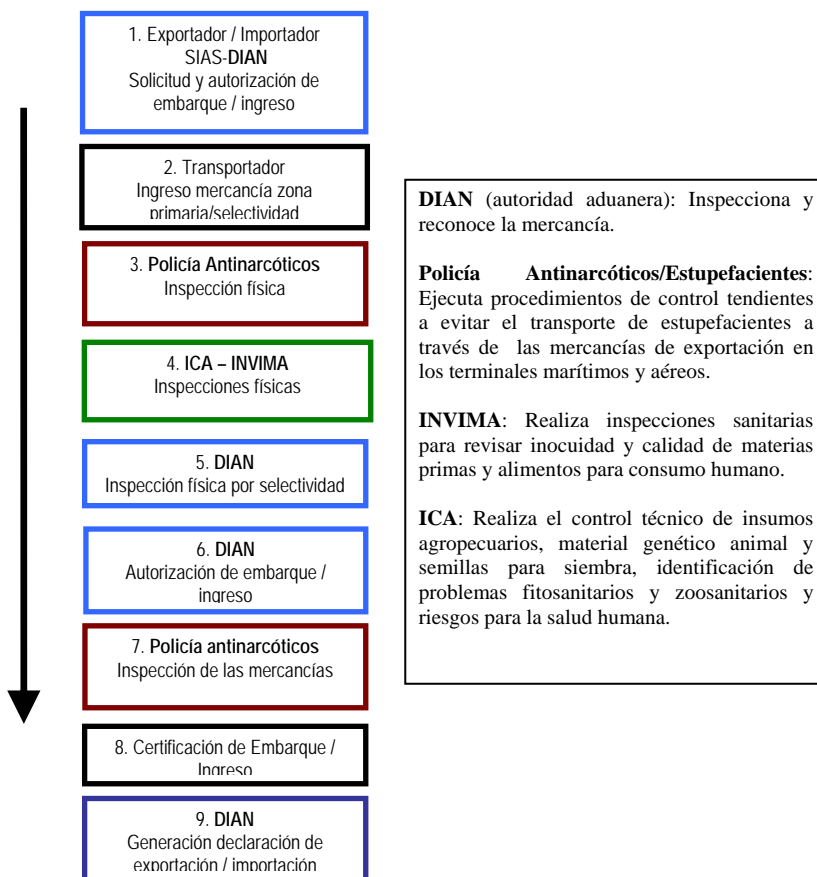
1. Exportador / Importador
SIAS-DIAN
Solicitud y autorización de embarque / ingreso

2. Transportador
Ingreso mercancía zona primaria/selectividad

3. Policía Antinarcóticos
Inspección física

4. ICA – INVIMA
Inspecciones físicas

5. DIAN
Inspección física por selectividad

6. DIAN
Autorización de embarque / ingreso

7. Policía antinarcóticos
Inspección de las mercancías

8. Certificación de Embarque / Ingreso

9. DIAN
Generación declaración de exportación / importación

DIAN (autoridad aduanera): Inspecciona y reconoce la mercancía.

Policía Antinarcóticos/Estupefacientes: Ejecuta procedimientos de control tendientes a evitar el transporte de estupefacientes a través de las mercancías de exportación en los terminales marítimos y aéreos.

INVIMA: Realiza inspecciones sanitarias para revisar inocuidad y calidad de materias primas y alimentos para consumo humano.

ICA: Realiza el control técnico de insumos agropecuarios, material genético animal y semillas para siembra, identificación de problemas fitosanitarios y zoosanitarios y riesgos para la salud humana.